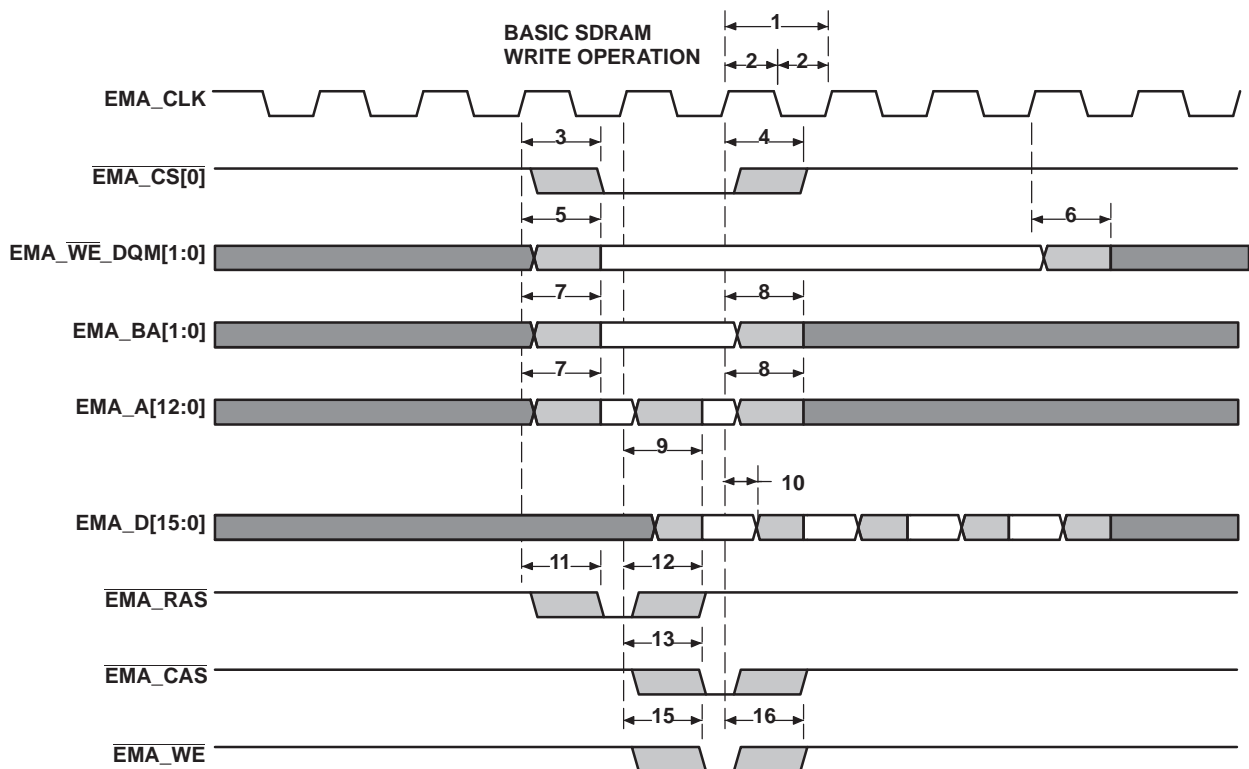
BASIC SDRAM WRITE OPERATION

1

2

2

EMA_CLK

3

4

$\overline{\text{EMA\_CS[0]}}$

5

6

EMA_$\overline{\text{WE}}$_DQM[1:0]

7

8

EMA_BA[1:0]

7

8

EMA_A[12:0]

9

10

EMA_D[15:0]

11

12

$\overline{\text{EMA\_RAS}}$

13

$\overline{\text{EMA\_CAS}}$

15

16

$\overline{\text{EMA\_WE}}$